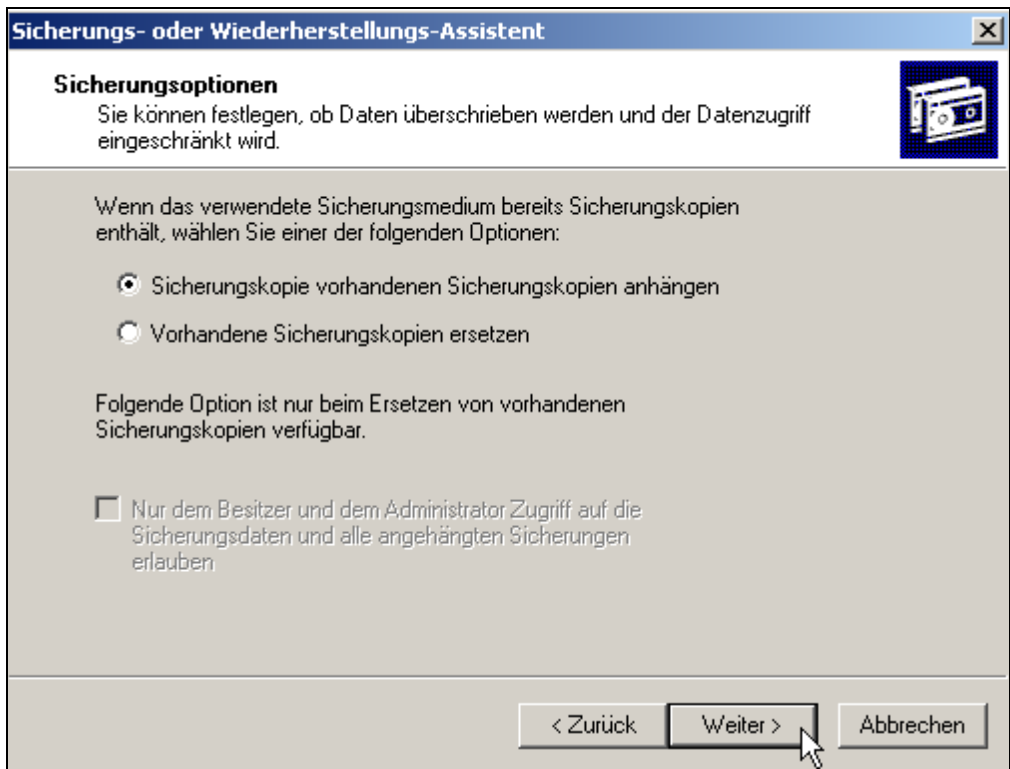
Sicherungs- oder Wiederherstellungs-Assistent

×

Sicherungsoptionen

Sie können festlegen, ob Daten überschrieben werden und der Datenzugriff eingeschränkt wird.

Wenn das verwendete Sicherungsmedium bereits Sicherungskopien enthält, wählen Sie einer der folgenden Optionen:

Sicherungskopie vorhandenen Sicherungskopien anhängen

Vorhandene Sicherungskopien ersetzen

Folgende Option ist nur beim Ersetzen von vorhandenen Sicherungskopien verfügbar.

Nur dem Besitzer und dem Administrator Zugriff auf die Sicherungsdaten und alle angehängten Sicherungen erlauben

< Zurück

Weiter >

Abbrechen